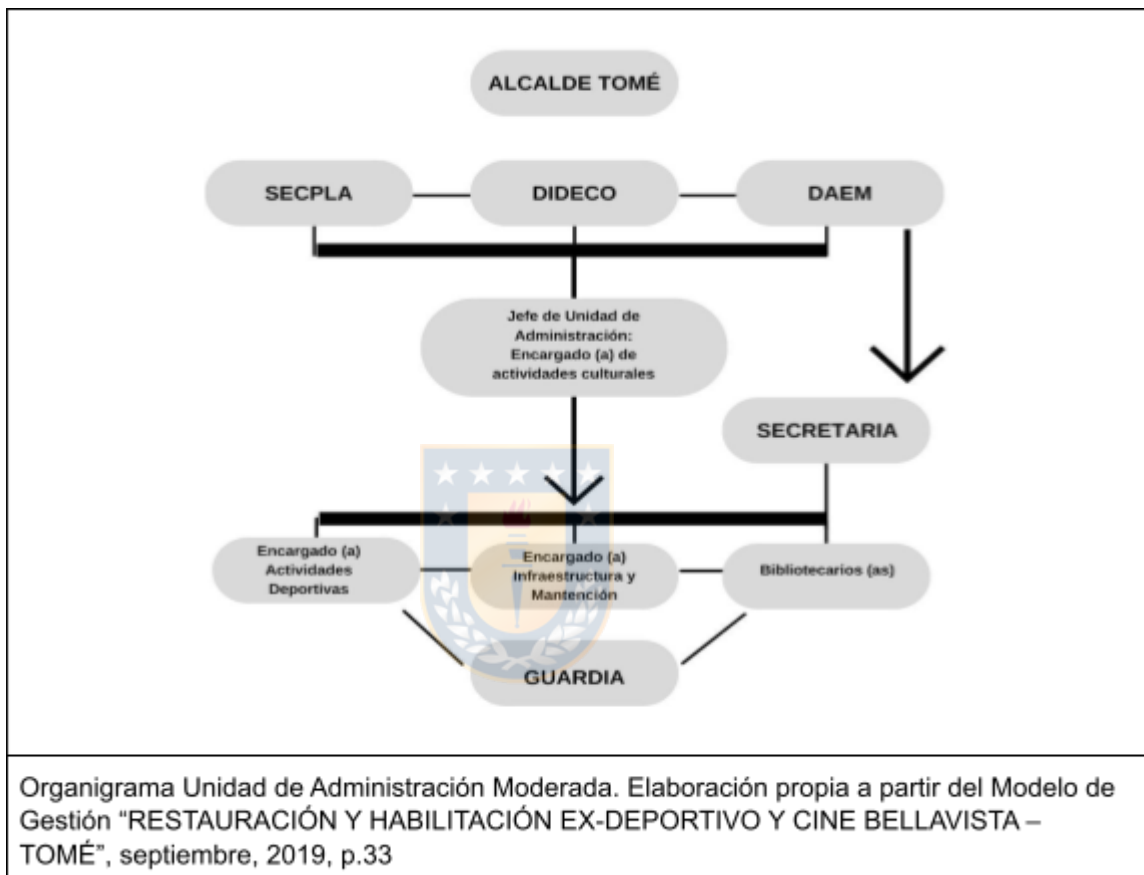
ALCALDE TOMÉ

SECPLA

DIDECO

DAEM

Jefe de Unidad de Administración: Encargado (a) de actividades culturales

SECRETARIA

Encargado (a) Actividades Deportivas

Encargado (a) Infraestructura y Mantención

Bibliotecarios (as)

GUARDIA

Organigrama Unidad de Administración Moderada. Elaboración propia a partir del Modelo de Gestión "RESTAURACIÓN Y HABILITACIÓN EX-DEPORTIVO Y CINE BELLAVISTA – TOMÉ", septiembre, 2019, p.33